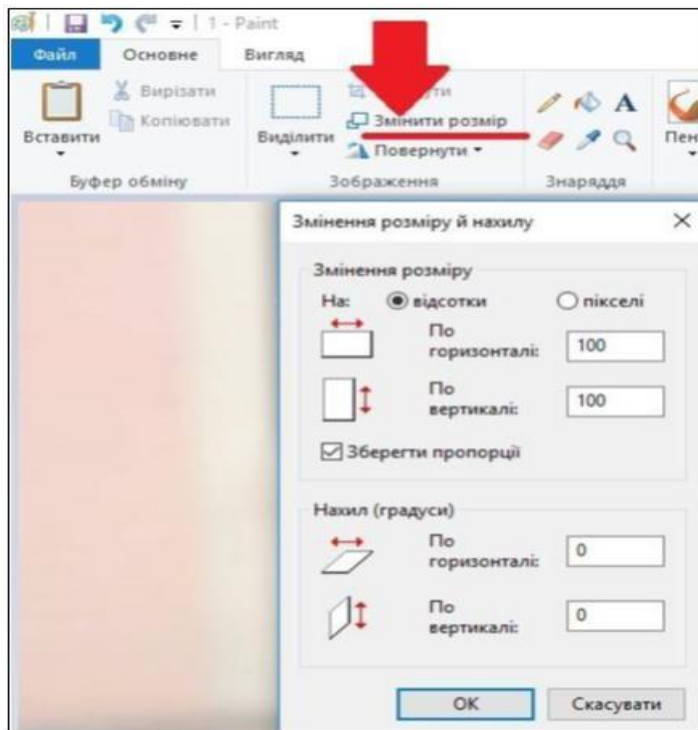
1 - Paint

Файл Основне Вигляд

Вставити Вирізати Копіювати

Буфер обміну

Виділити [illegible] Змінити розмір Повернути

Зображення

Знаряддя

Пен

Змінення розміру й нахилу ×

Змінення розміру

На: відсотки пікселі

По горизонталі: 100

По вертикалі: 100

Зберегти пропорції

Нахил (градуси)

По горизонталі: 0

По вертикалі: 0

OK Скасувати